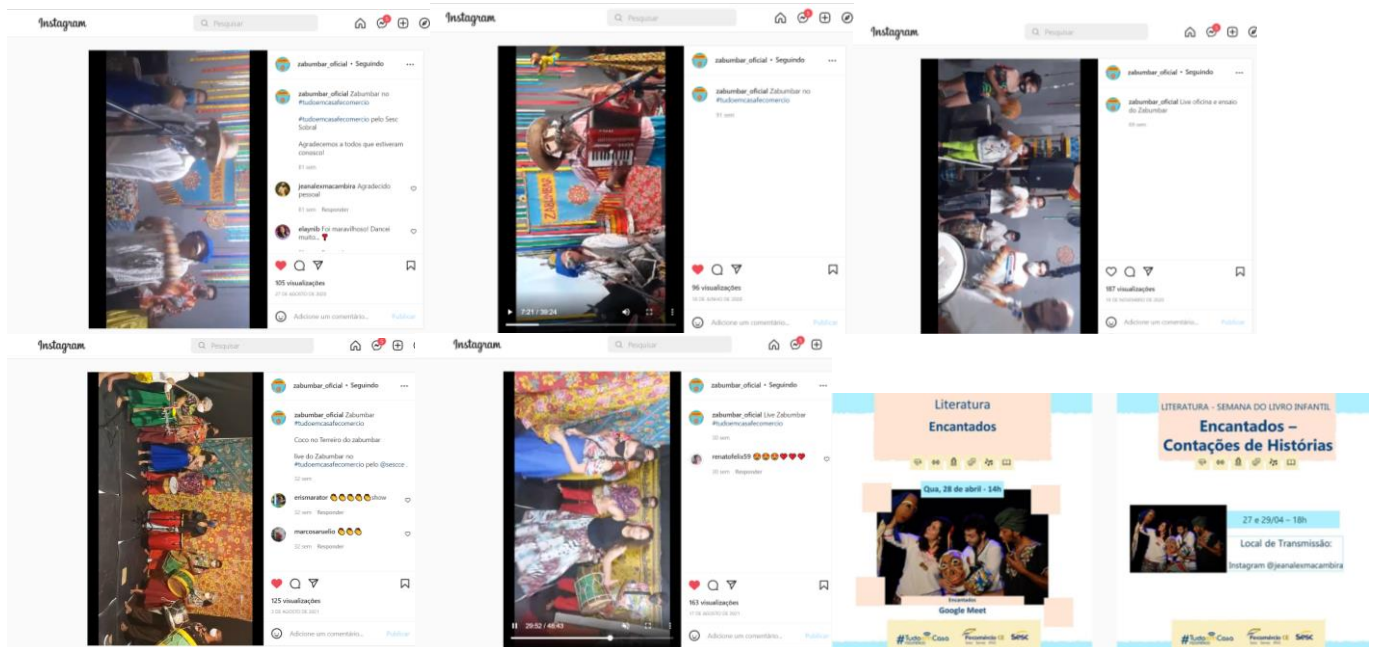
Instagram
Pesquisar

zabumbar_oficial • Seguindo

zabumbar_oficial Zabumbar no #tudoemcasafecomercio pelo Sesc Sobral

Agradecemos a todos que estiveram conosco!

51 sem

jeanalexmacambira Agradecido pessoal

51 sem Responder

elaynib Foi maravilhoso! Dancei muito...

51 sem Responder

105 visualizações
27 DE AGOSTO DE 2020

Adicione um comentário... Publicar

Instagram
Pesquisar

zabumbar_oficial • Seguindo

zabumbar_oficial Zabumbar no #tudoemcasafecomercio

51 sem

7:21 / 39:24

96 visualizações
18 DE JUNHO DE 2020

Adicione um comentário... Publicar

Instagram
Pesquisar

zabumbar_oficial • Seguindo

zabumbar_oficial Live oficina e ensaio do Zabumbar

93 sem

187 visualizações
18 DE NOVEMBRO DE 2020

Adicione um comentário... Publicar

Instagram
Pesquisar

zabumbar_oficial • Seguindo

zabumbar_oficial Zabumbar #tudoemcasafecomercio

Coco no Terreiro do zabumbar

live do Zabumbar no #tudoemcasafecomercio pelo @sescce .

32 sem

erismarator 👏👏👏👏show

32 sem Responder

marcosanuelio 👏👏

32 sem Responder

125 visualizações
3 DE AGOSTO DE 2021

Adicione um comentário... Publicar

Instagram
Pesquisar

zabumbar_oficial • Seguindo

zabumbar_oficial Live Zabumbar #tudoemcasafecomercio

33 sem

renatofelix59 😍😍😍❤️❤️❤️

33 sem Responder

29:52 / 46:43

163 visualizações
27 DE AGOSTO DE 2021

Adicione um comentário... Publicar

Literatura
Encantados

Qua, 28 de abril - 14h

Encantados
Google Meet

#Tudo em Casa Fecomércio CE Sesc

LITERATURA - SEMANA DO LIVRO INFANTIL
Encantados – Contações de Histórias

27 e 29/04 – 18h

Local de Transmissão:
Instagram @jeanalexmacambira

#Tudo em Casa Fecomércio CE Sesc